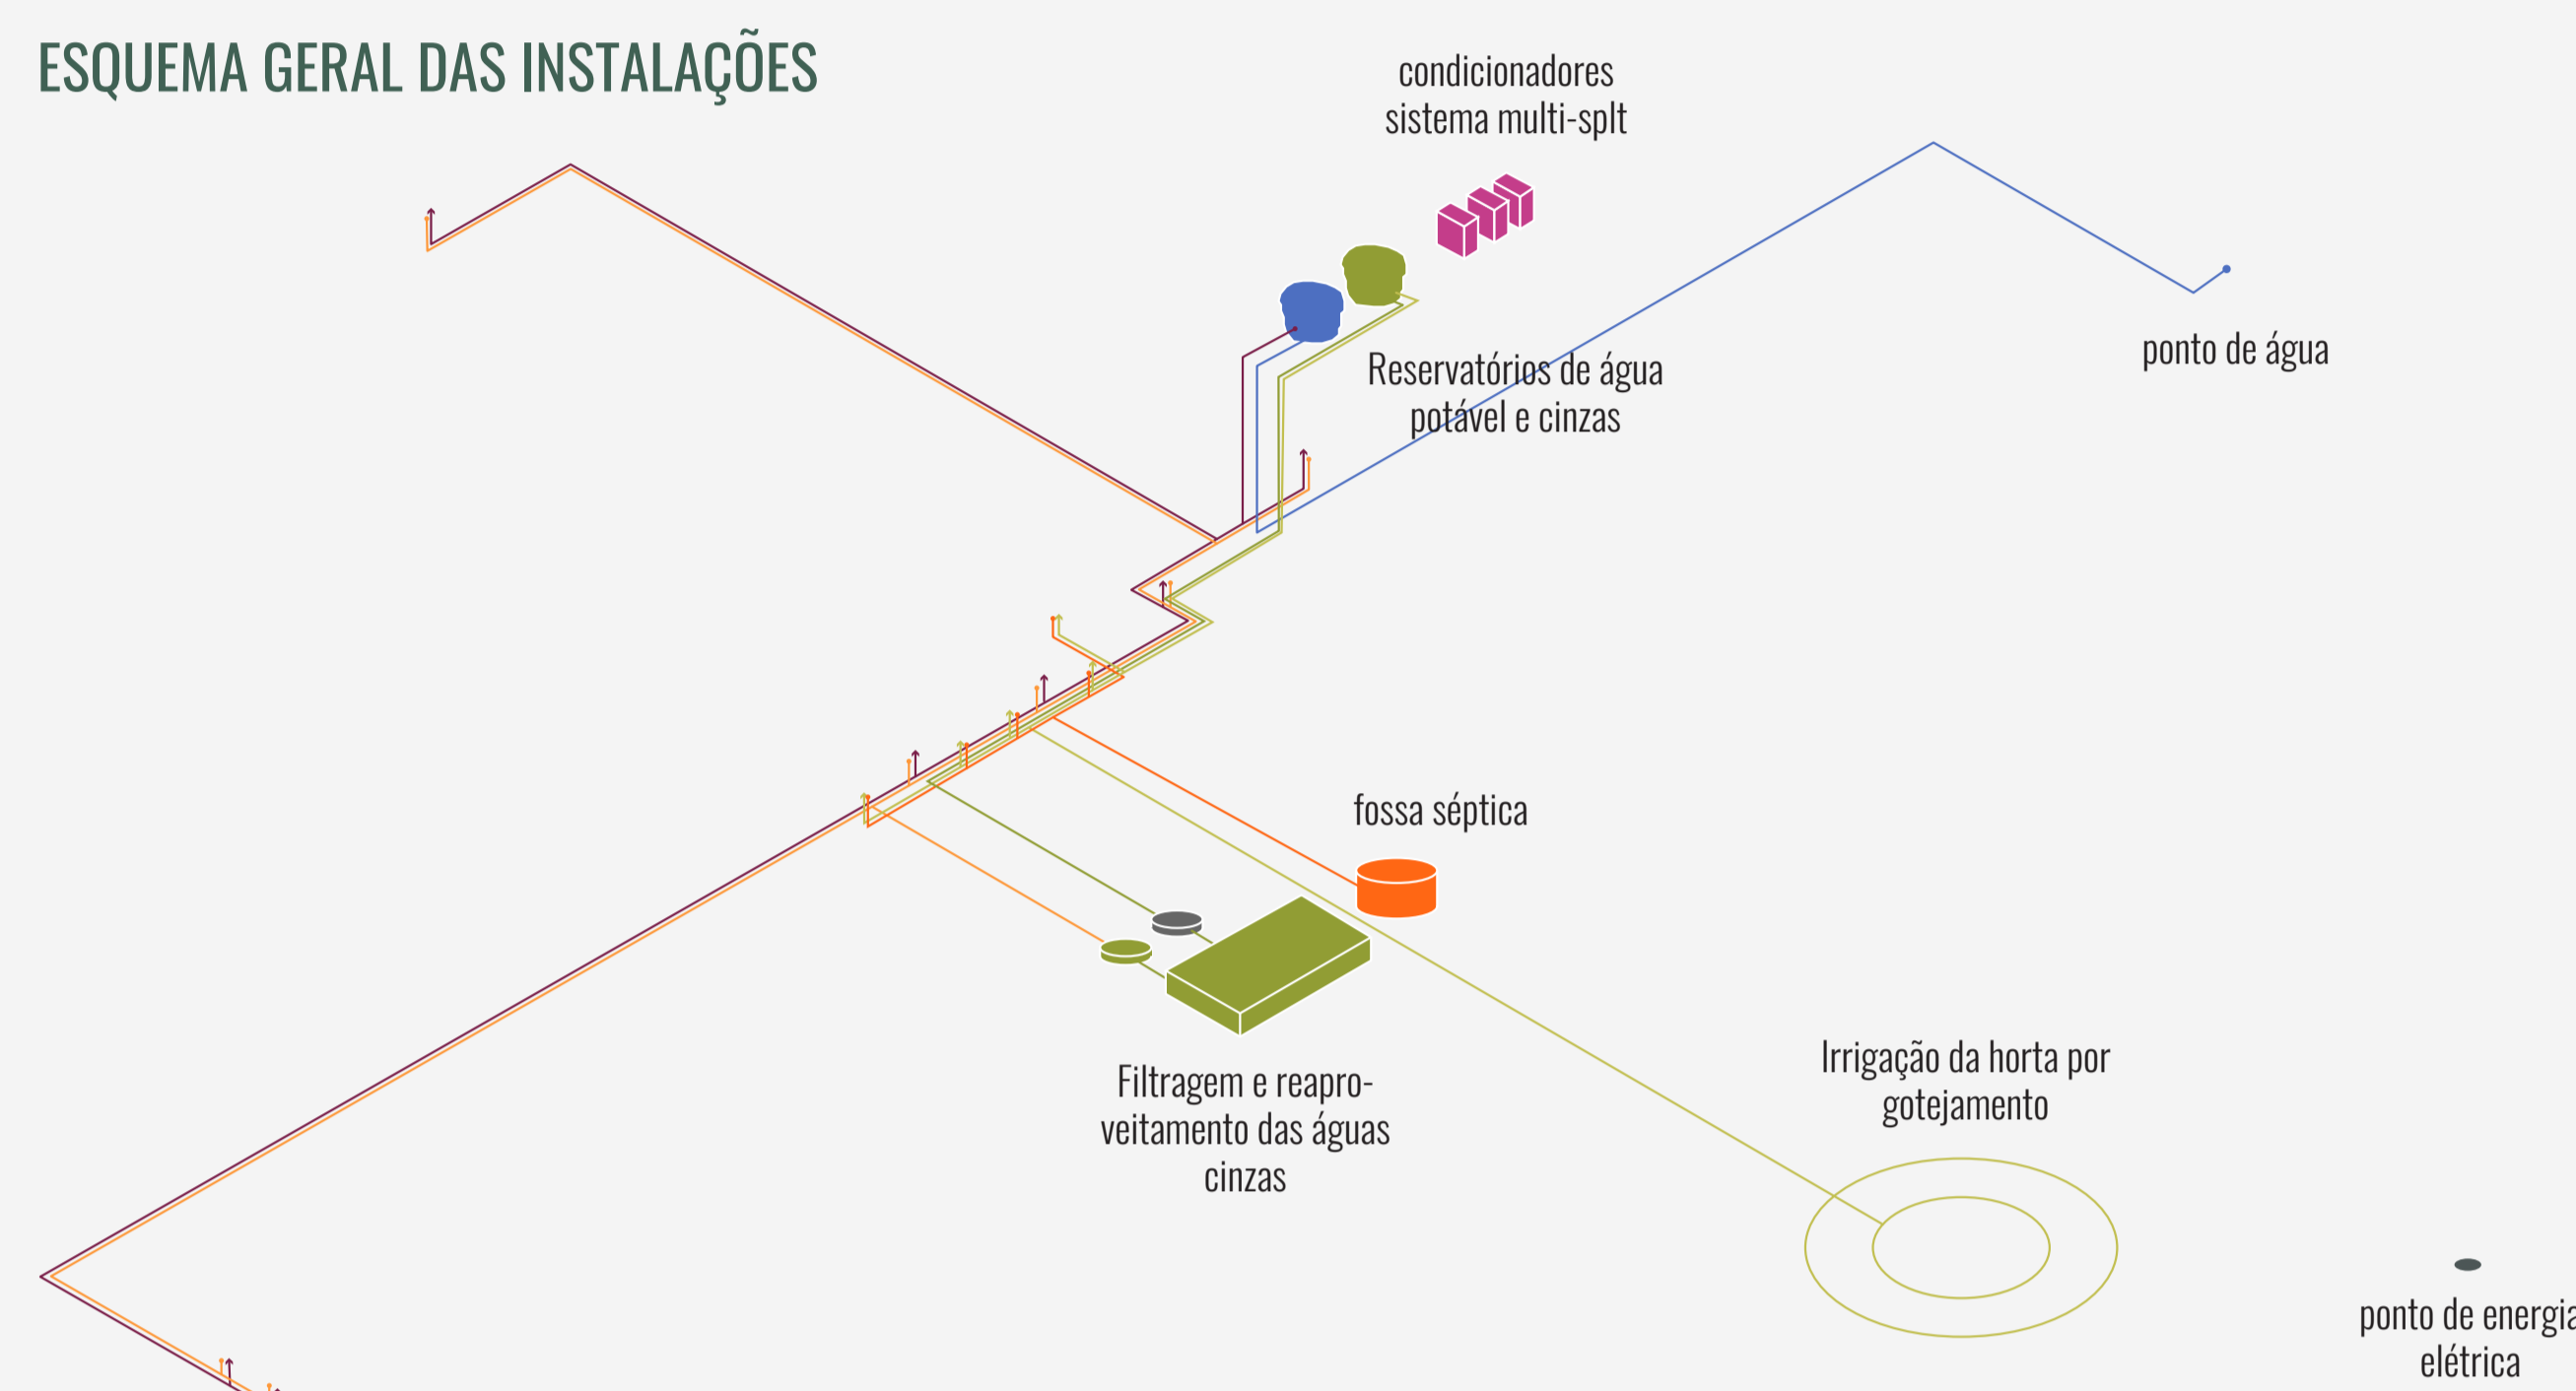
ESQUEMA GERAL DAS INSTALAÇÕES

condicionadores sistema multi-splt

Reservatórios de água potável e cinzas

ponto de água

fossa séptica

Filtragem e reaproveitamento das águas cinzas

Irrigação da horta por gotejamento

ponto de energia elétrica